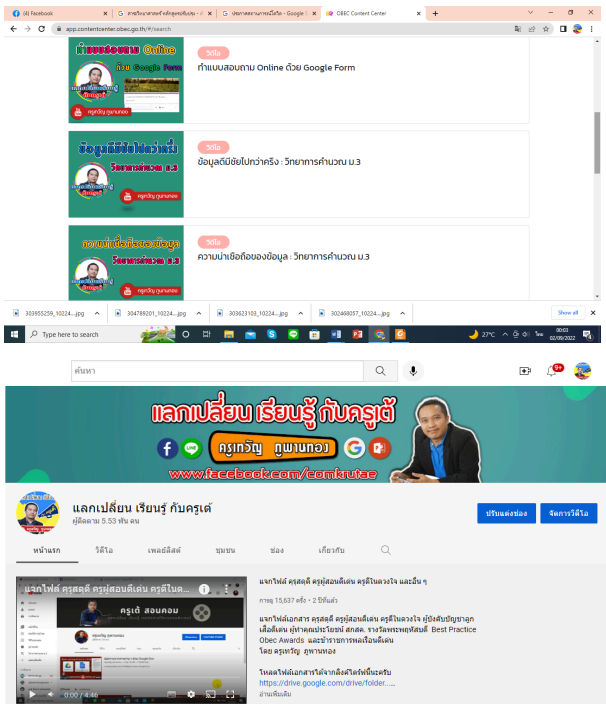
(4) Facebook | ภาพรีบภาสเกษตร์ขยักษ์ลุ่มเจริญ... | ประกาศผลการประกวดคลิปวิดีโอ - Google ไ... | OBEC Content Center | +

app.contentcenter.obec.go.th/#search

ทำแบบสอบถาม Online ด้วย Google Form
ครูทวัญ ภูพานทอง

วิดีโอ
ทำแบบสอบถาม Online ด้วย Google Form

ข้อมูลดีมีชัยไปกว่าครึ่ง วิทยาการคำนวณ ม.3
ครูทวัญ ภูพานทอง

วิดีโอ
ข้อมูลดีมีชัยไปกว่าครึ่ง : วิทยาการคำนวณ ม.3

ความน่าเชื่อถือของข้อมูล วิทยาการคำนวณ ม.3
ครูทวัญ ภูพานทอง

วิดีโอ
ความน่าเชื่อถือของข้อมูล : วิทยาการคำนวณ ม.3

303955259_10224....jpg | 304789201_10224....jpg | 303623103_10224....jpg | 302468057_10224....jpg | Show all

Type here to search

27°C

00:03
02/09/2022

ค้นหา

9+

แลกเปลี่ยน เรียนรู้ กับครูเต้
ครูทวัญ ภูพานทอง
www.facebook.com/comkrutae

แลกเปลี่ยน เรียนรู้ กับครูเต้
ผู้ติดตาม 5.53 พัน คน

ปรับแต่งช่อง
จัดการวิดีโอ

หน้าแรก
วิดีโอ
เพลย์ลิสต์
ชุมชน
ช่อง
เกี่ยวกับ

แจกไฟล์ ครูสดุดี ครูผู้สอนดีเด่น ครูดีในดวงใจ และอื่น ๆ
ครูเต้ สอนคอม
0:00 / 4:46

แจกไฟล์ ครูสดุดี ครูผู้สอนดีเด่น ครูดีในดวงใจ และอื่น ๆ

การดู 15,637 ครั้ง • 2 ปีที่แล้ว

แจกไฟล์เอกสาร ครูสดุดี ครูผู้สอนดีเด่น ครูดีในดวงใจ ผู้บังคับบัญชาลูกเสือดีเด่น ผู้ทำคุณประโยชน์ สกสค. รางวัลพระพฤหัสบดี Best Practice Obec Awards และข้าราชการพลเรือนดีเด่น
โดย ครูทวัญ ภูพานทอง

โหลดไฟล์เอกสารได้จากลิงค์ไดร์ฟนี้นะครับ
https://drive.google.com/drive/folder......
อ่านเพิ่มเติม